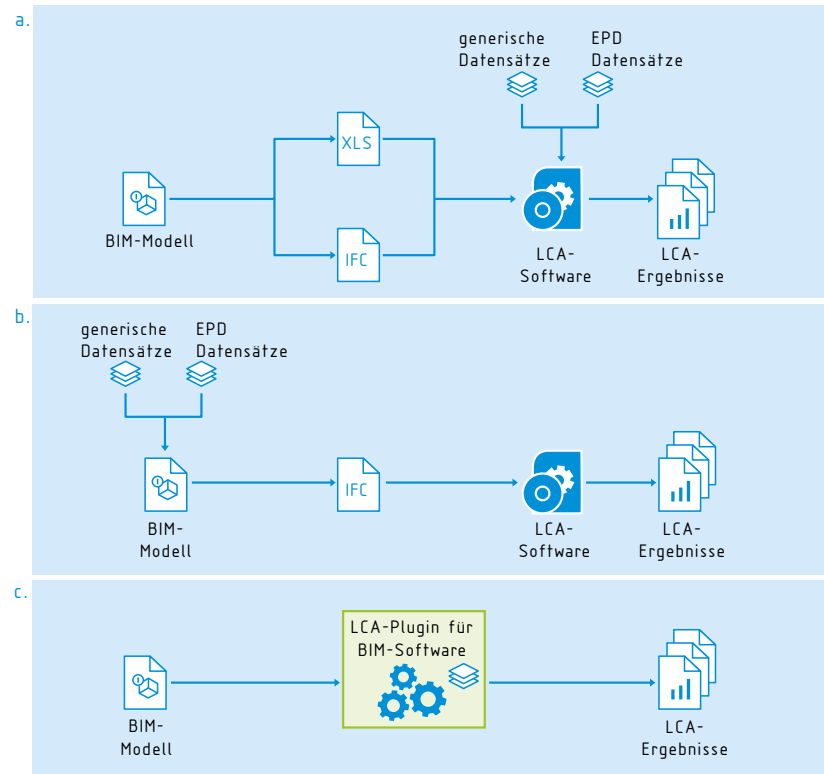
a.

generische Datensätze

EPD Datensätze

XLS

BIM-Modell

IFC

LCA-Software

LCA-Ergebnisse

b.

generische Datensätze

EPD Datensätze

BIM-Modell

IFC

LCA-Software

LCA-Ergebnisse

c.

LCA-Plugin für BIM-Software

BIM-Modell

LCA-Ergebnisse